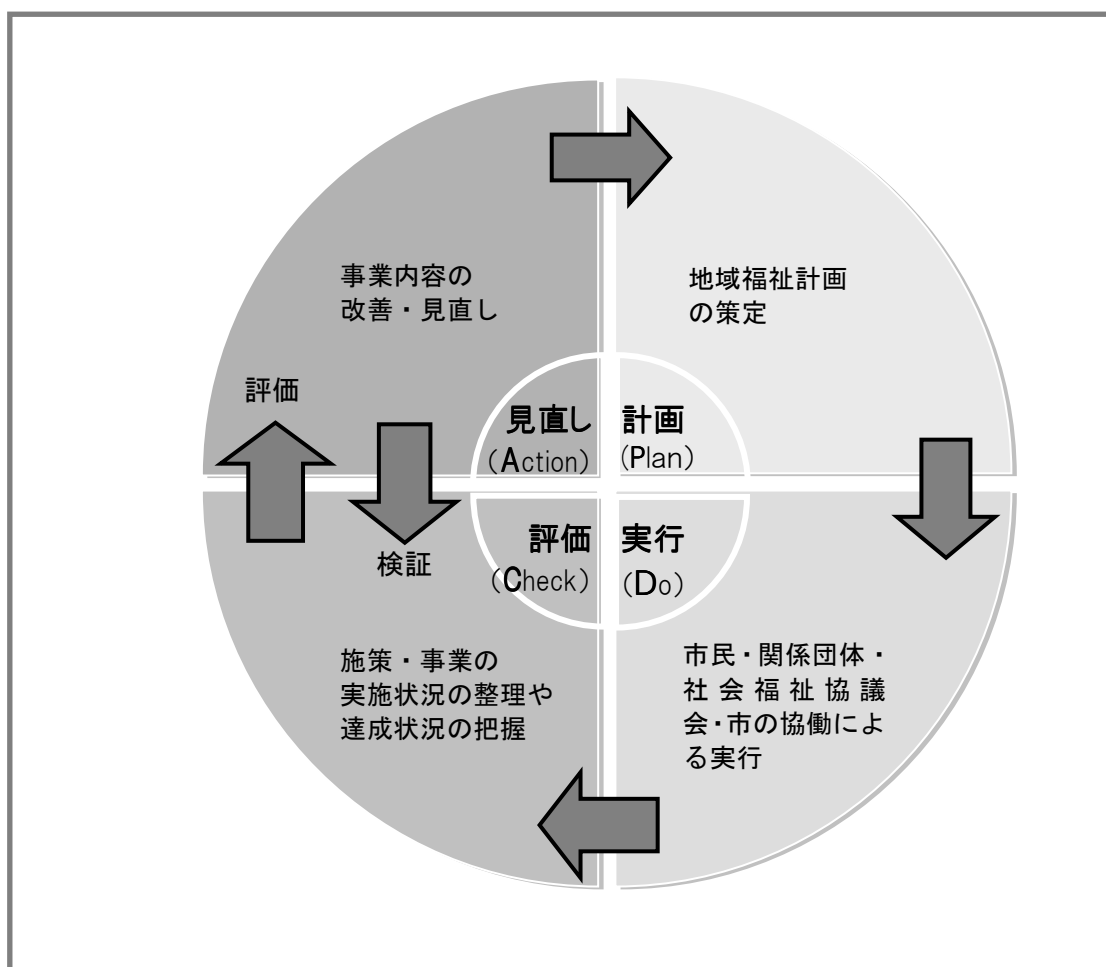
事業内容の改善・見直し

地域福祉計画の策定

評価

見直し
（Action）

計画
（Plan）

評価
（Check）

実行
（Do）

検証

施策・事業の実施状況の整理や達成状況の把握

市民・関係団体・社会福祉協議会・市の協働による実行